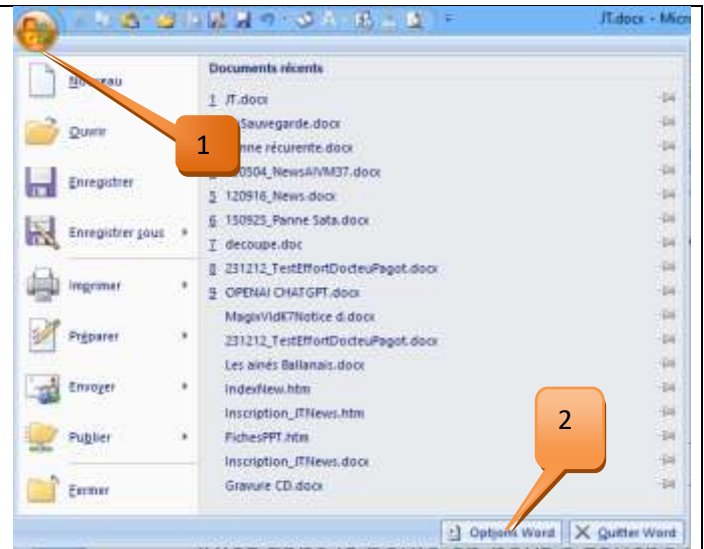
JT.docx - Micr

Nouveau

Ouvrir

Enregistrer

Enregistrer sous

Imprimer

Préparer

Envoyer

Publier

Fermer

1

Documents récents

1 JT.docx

Sauvegarde.docx

nne récurente.docx

0504_NewsAIVM37.docx

5 120916_News.docx

6 150925_Panne Sata.docx

7 decoupe.doc

8 231212_TestEffortDocteuPagot.docx

9 OPENAI CHATGPT.docx

MagixVidK7Notice d.docx

231212_TestEffortDocteuPagot.docx

Les ainés Ballanais.docx

IndexNew.htm

Inscription_JTNews.htm

FichesPPT.htm

Inscription_JTNews.docx

Gravure CD.docx

2

Options Word

Quitter Word